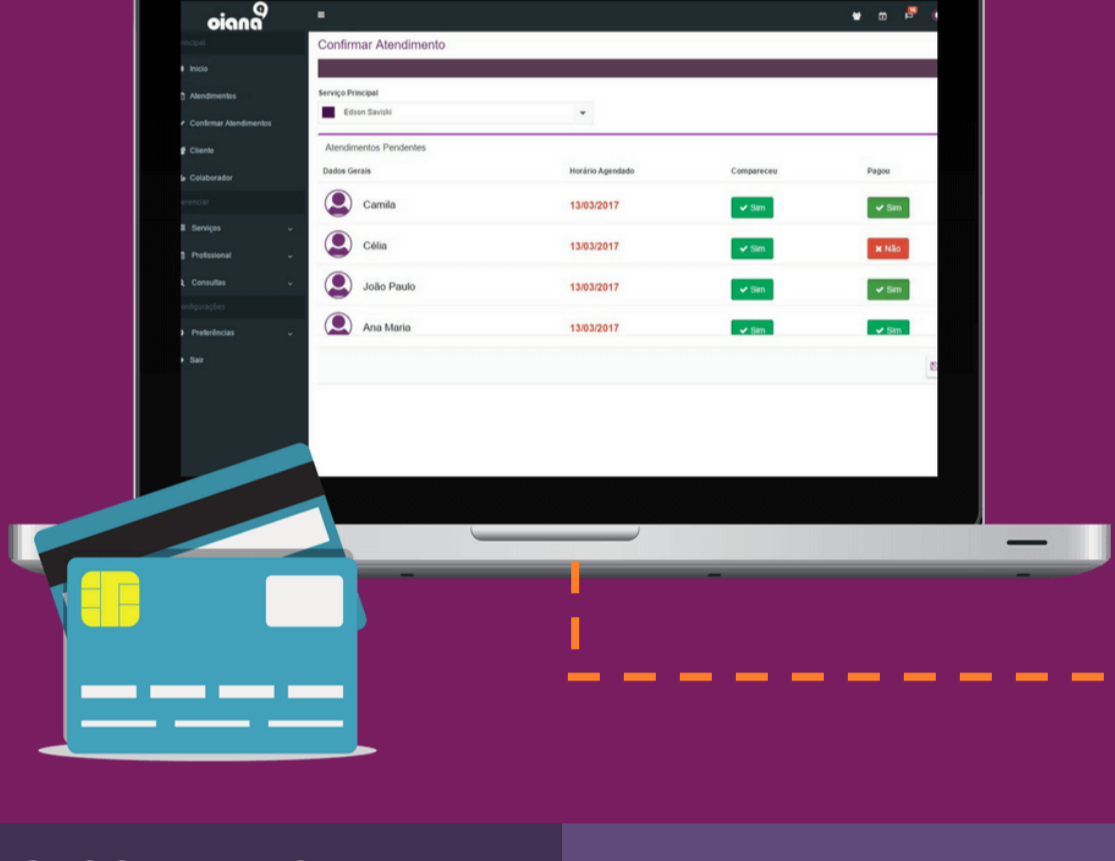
oiana

Principal
Início
Atendimentos
Confirmar Atendimentos
Cliente
Colaborador
Gerenciar
Serviços
Profissional
Consultas
Configurações
Preferências
Sair

Confirmar Atendimento

Serviço Principal
Edson Savioli

Atendimentos Pendentes

| Dados Gerais | Horário Agendado | Compareceu | Pagou |
|---|---|---|---|
| Camila | 13/03/2017 | Sim | Sim |
| Célia | 13/03/2017 | Sim | Não |
| João Paulo | 13/03/2017 | Sim | Sim |
| Ana Maria | 13/03/2017 | Sim | Sim |